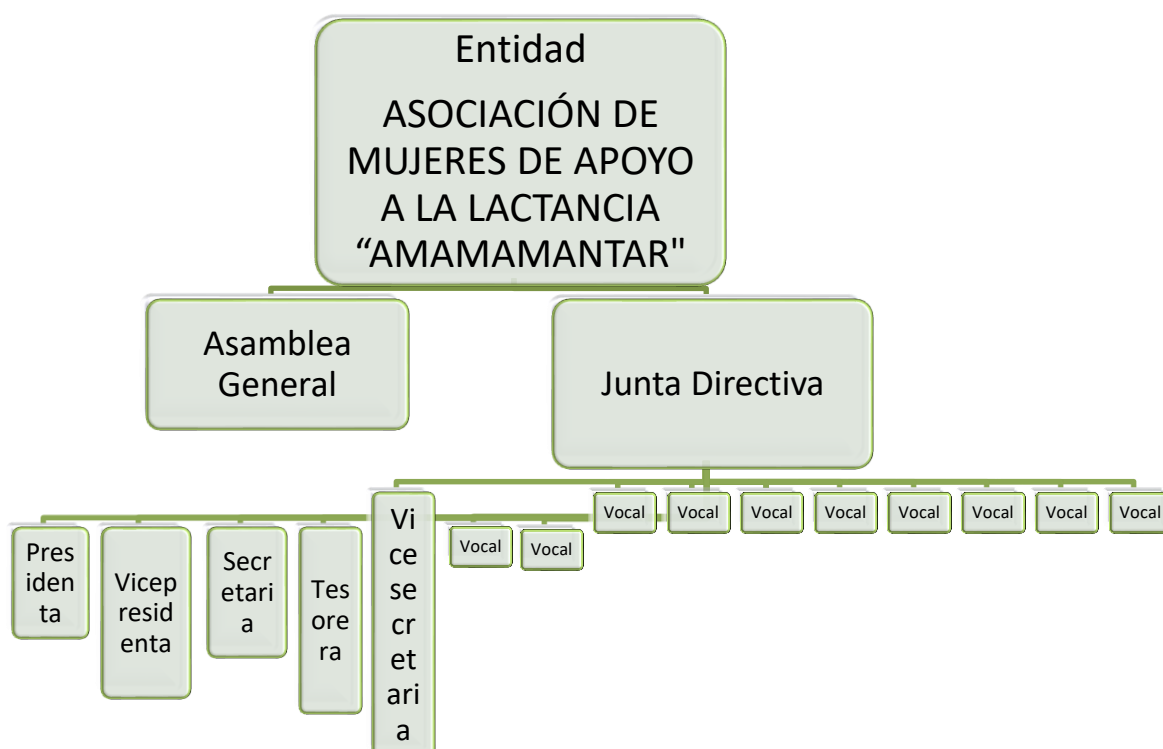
Entidad

ASOCIACIÓN DE MUJERES DE APOYO A LA LACTANCIA “AMAMAMANTAR"

Asamblea General

Junta Directiva

Presidenta

Vicepresidenta

Secretaria

Tesorera

Vicesecretaria

Vocal

Vocal

Vocal

Vocal

Vocal

Vocal

Vocal

Vocal

Vocal

Vocal